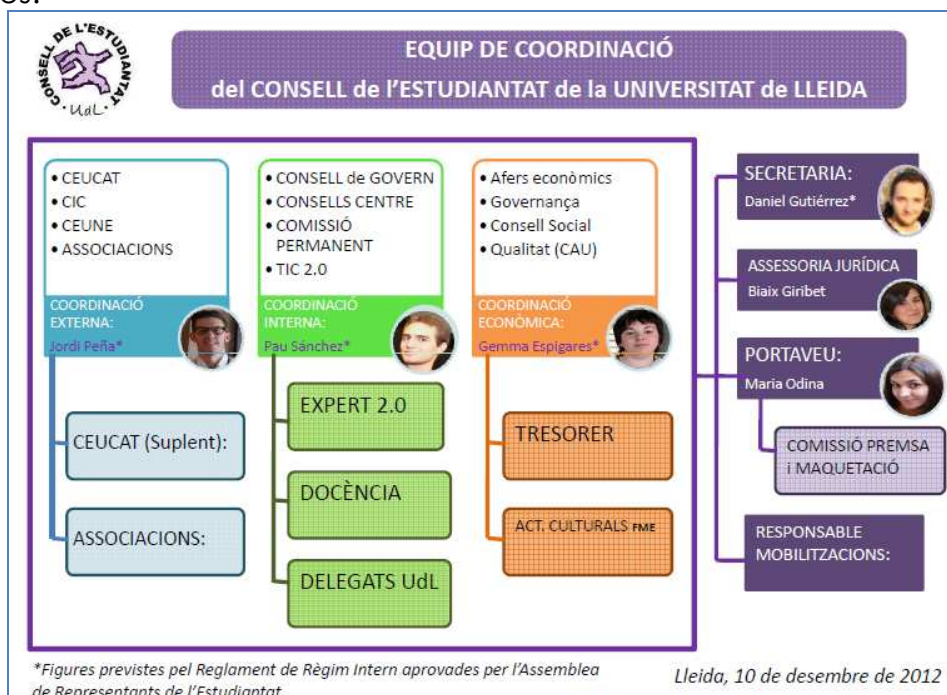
CONSELL DE L'ESTUDIANTAT UdL

EQUIP DE COORDINACIÓ
del CONSELL de l'ESTUDIANTAT de la UNIVERSITAT de LLEIDA

• CEUCAT
• CIC
• CEUNE
• ASSOCIACIONS

COORDINACIÓ EXTERNA:
Jordi Peña*

• CONSELL de GOVERN
• CONSELLS CENTRE
• COMISSIÓ PERMANENT
• TIC 2.0

COORDINACIÓ INTERNA:
Pau Sánchez*

• Afers econòmics
• Governança
• Consell Social
• Qualitat (CAU)

COORDINACIÓ ECONÒMICA:
Gemma Espigares*

CEUCAT (Suplent):

ASSOCIACIONS:

EXPERT 2.0

DOCÈNCIA

DELEGATS UdL

TRESORER

ACT. CULTURALS FME

SECRETARIA:
Daniel Gutiérrez*

ASSESSORIA JURÍDICA
Biaix Giribet

PORTAVEU:
Maria Odina

COMISSIÓ PREMSA i MAQUETACIÓ

RESPONSABLE MOBILITZACIONS:

*Figures previstes pel Reglament de Règim Intern aprovades per l'Assemblea de Representants de l'Estudiantat

Lleida, 10 de desembre de 2012